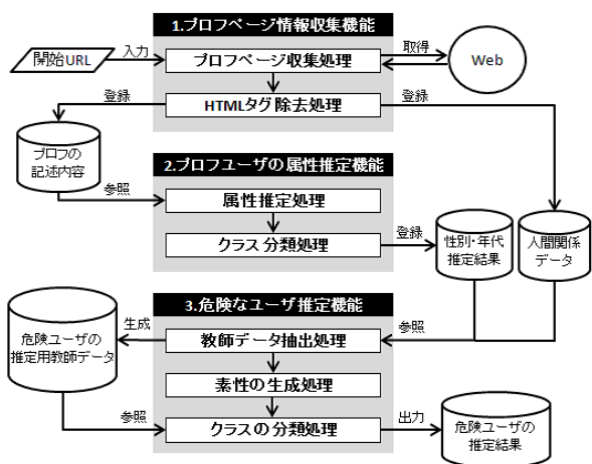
1.プロフページ情報収集機能

開始URL

入力

プロフページ収集処理

取得

Web

登録

HTMLタグ除去処理

登録

プロフの記述内容

2.プロフユーザの属性推定機能

参照

属性推定処理

クラス分類処理

登録

性別・年代推定結果

人間関係データ

3.危険なユーザ推定機能

危険ユーザの推定用教師データ

生成

教師データ抽出処理

参照

素性の生成処理

参照

クラスの分類処理

出力

危険ユーザの推定結果